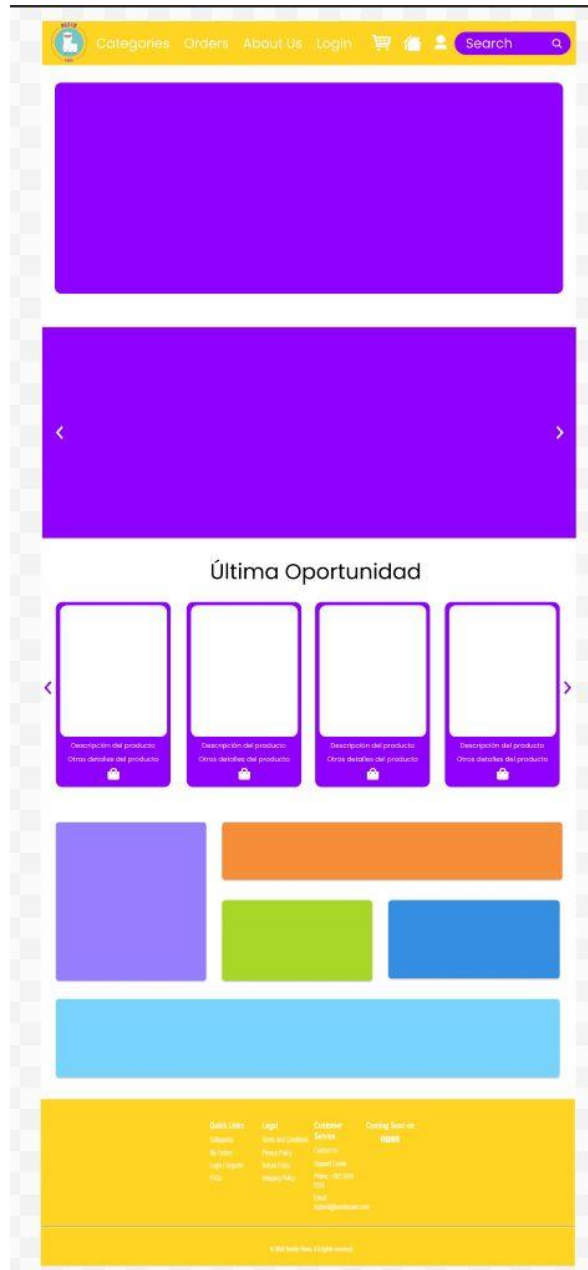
Categories Orders About Us Login Search

Última Oportunidad

Descripción del producto
Otros detalles del producto

Descripción del producto
Otros detalles del producto

Descripción del producto
Otros detalles del producto

Descripción del producto
Otros detalles del producto

Quick Links
Categories
My Orders
Login / Register
FAQs

Legal
Terms and Conditions
Privacy Policy
Return Policy
Shipping Policy

Customer Service
Contact Us
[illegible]
Phone: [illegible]
Email: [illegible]

Coming Soon on

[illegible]